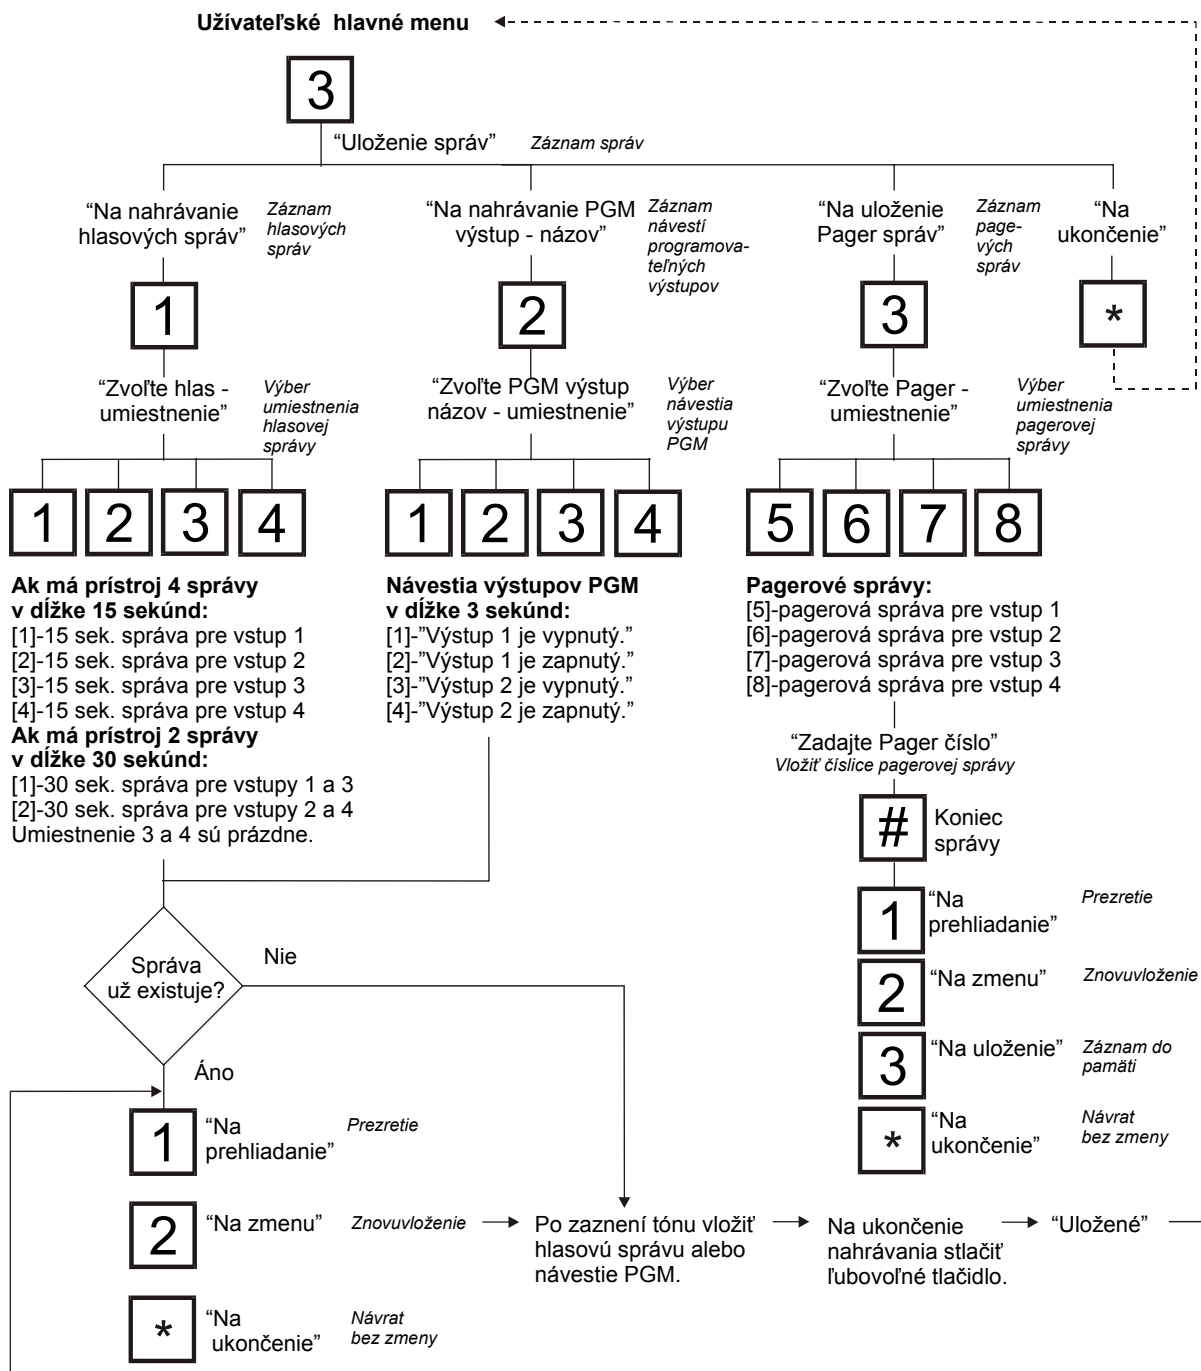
**Užívateľské hlavné menu**

3

"Uloženie správ" *Záznam správ*

"Na nahrávanie hlasových správ" *Záznam hlasových správ*

1

"Zvoľte hlas - umiestnenie" *Výber umiestnenia hlasovej správy*

1 2 3 4

**Ak má prístroj 4 správy v dĺžke 15 sekúnd:**
[1]-15 sek. správa pre vstup 1
[2]-15 sek. správa pre vstup 2
[3]-15 sek. správa pre vstup 3
[4]-15 sek. správa pre vstup 4
**Ak má prístroj 2 správy v dĺžke 30 sekúnd:**
[1]-30 sek. správa pre vstupy 1 a 3
[2]-30 sek. správa pre vstupy 2 a 4
Umiestnenie 3 a 4 sú prázdne.

"Na nahrávanie PGM výstup - názov" *Záznam návestí programovateľných výstupov*

2

"Zvoľte PGM výstup názov - umiestnenie" *Výber návestia výstupu PGM*

1 2 3 4

**Návestia výstupov PGM v dĺžke 3 sekúnd:**
[1]-"Výstup 1 je vypnutý."
[2]-"Výstup 1 je zapnutý."
[3]-"Výstup 2 je vypnutý."
[4]-"Výstup 2 je zapnutý."

"Na uloženie Pager správ" *Záznam pagevých správ*

3

"Zvoľte Pager - umiestnenie" *Výber umiestnenia pagerovej správy*

5 6 7 8

**Pagerové správy:**
[5]-pagerová správa pre vstup 1
[6]-pagerová správa pre vstup 2
[7]-pagerová správa pre vstup 3
[8]-pagerová správa pre vstup 4

"Zadajte Pager číslo"
*Vložiť číslice pagerovej správy*

# Koniec správy

1 "Na prehliadanie" *Prezretie*

2 "Na zmenu" *Znovuvloženie*

3 "Na uloženie" *Záznam do pamäti*

* "Na ukončenie" *Návrat bez zmeny*

"Na ukončenie"

*

Správa už existuje?

Nie

Áno

1 "Na prehliadanie" *Prezretie*

2 "Na zmenu" *Znovuvloženie*

Po zaznení tónu vložiť hlasovú správu alebo návestie PGM.

Na ukončenie nahrávania stlačiť ľubovoľné tlačidlo.

"Uložené"

* "Na ukončenie" *Návrat bez zmeny*